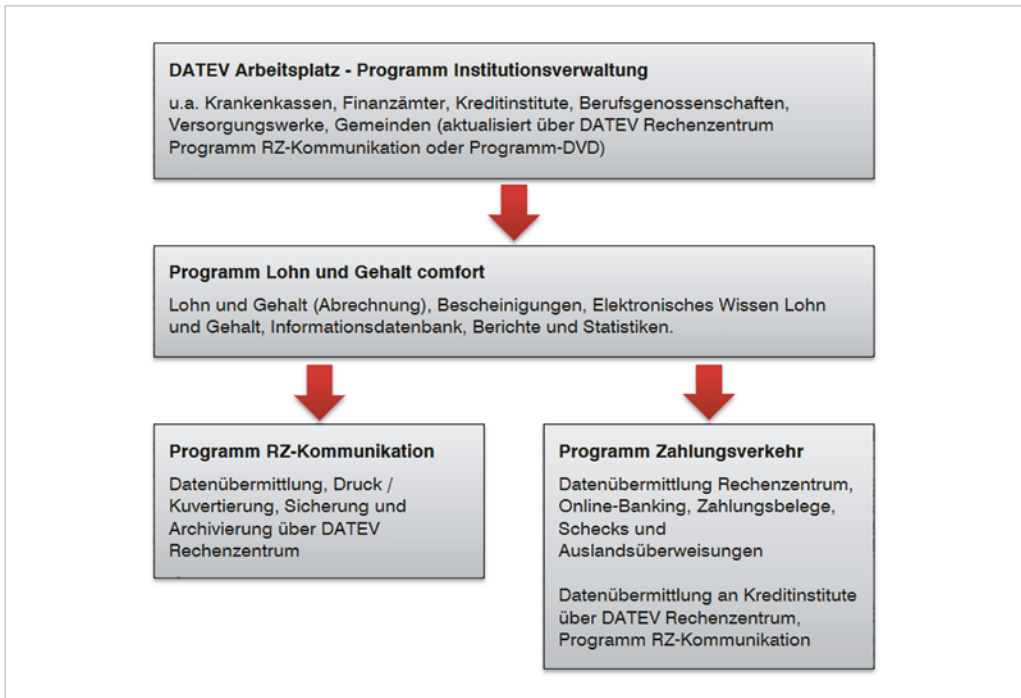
DATEV Arbeitsplatz - Programm Institutionsverwaltung

u.a. Krankenkassen, Finanzämter, Kreditinstitute, Berufsgenossenschaften, Versorgungswerke, Gemeinden (aktualisiert über DATEV Rechenzentrum Programm RZ-Kommunikation oder Programm-DVD)

Programm Lohn und Gehalt comfort

Lohn und Gehalt (Abrechnung), Bescheinigungen, Elektronisches Wissen Lohn und Gehalt, Informationsdatenbank, Berichte und Statistiken.

Programm RZ-Kommunikation

Datenübermittlung, Druck / Kuvertierung, Sicherung und Archivierung über DATEV Rechenzentrum

Programm Zahlungsverkehr

Datenübermittlung Rechenzentrum, Online-Banking, Zahlungsbelege, Schecks und Auslandsüberweisungen

Datenübermittlung an Kreditinstitute über DATEV Rechenzentrum, Programm RZ-Kommunikation